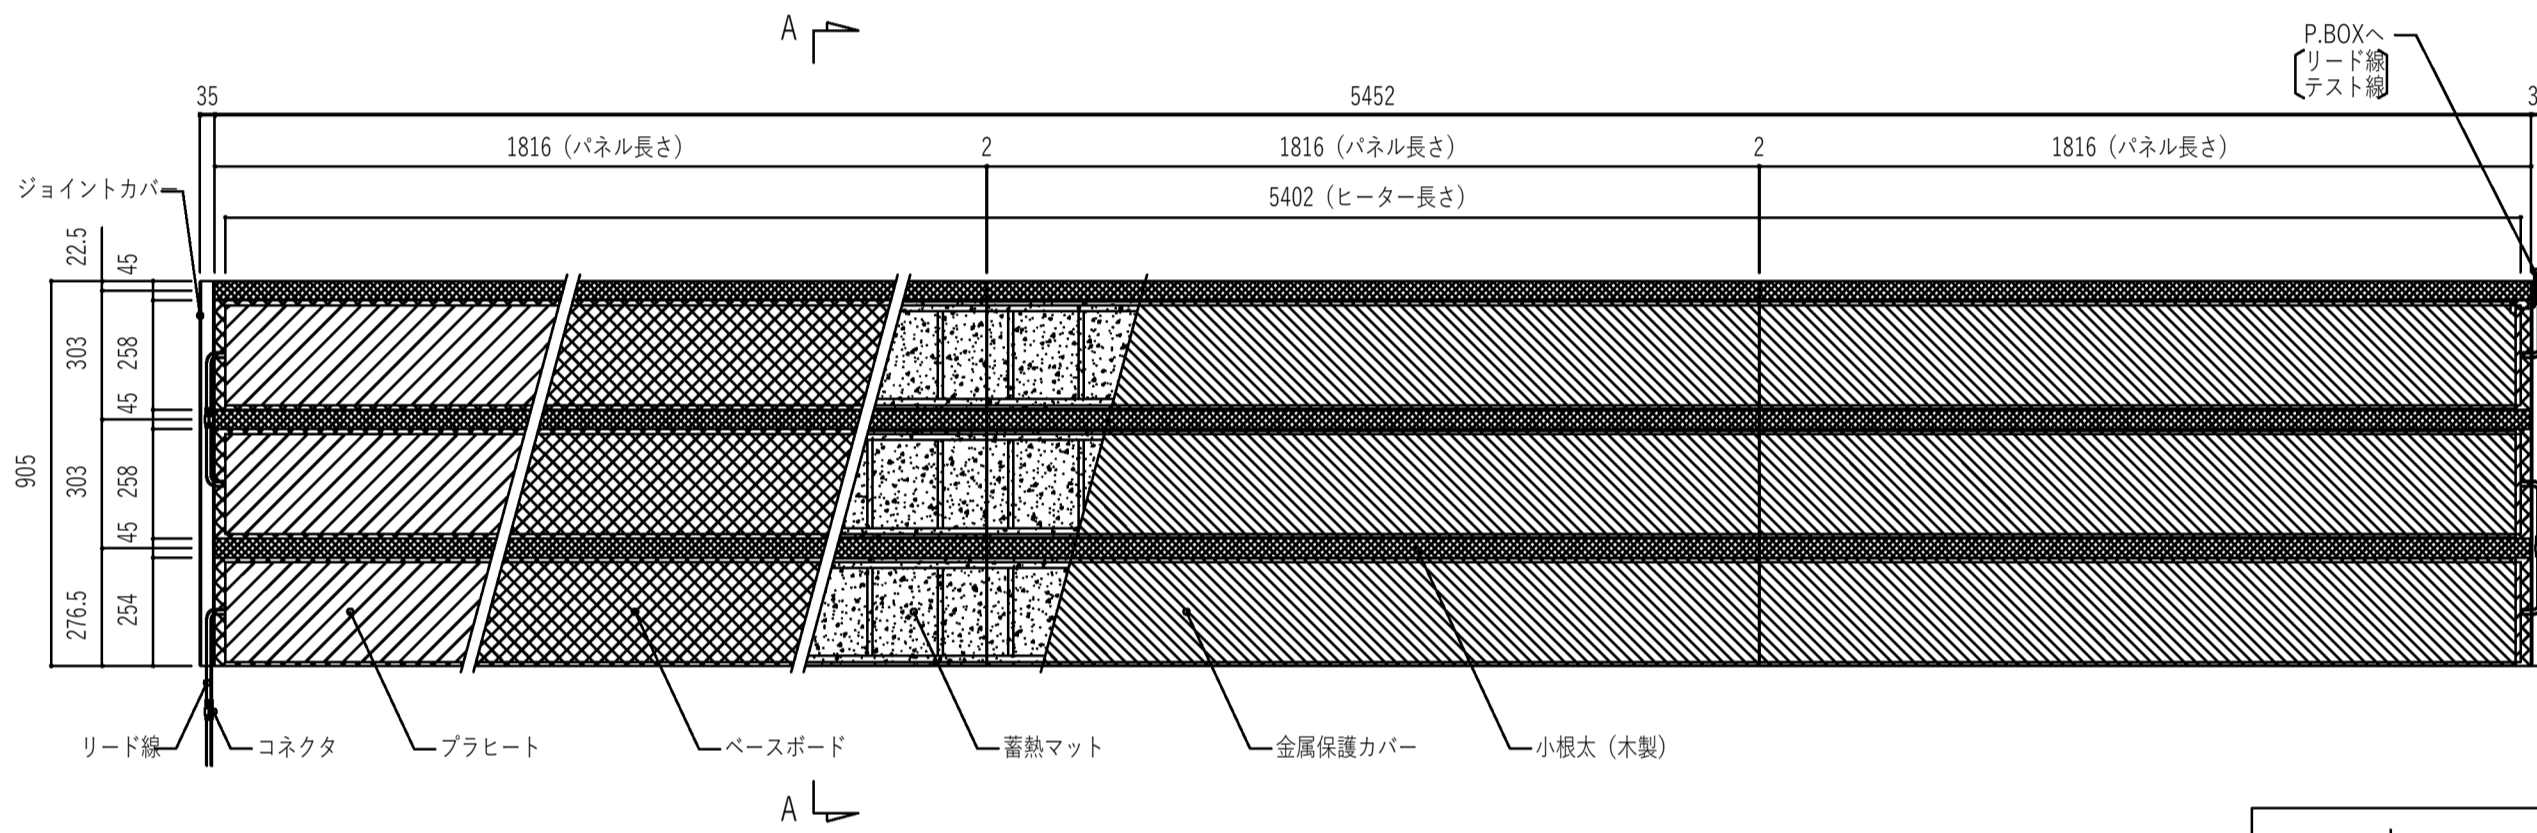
A

P.BOXへ
リード線
テスト線

35
5452
3

1816（パネル長さ）
2
1816（パネル長さ）
2
1816（パネル長さ）
5402（ヒーター長さ）

ジョイントカバー

22.5
45
303
258
45
905
303
258
45
276.5
254

リード線
コネクタ
プラヒート
ベースボード
蓄熱マット
金属保護カバー
小根太（木製）

A